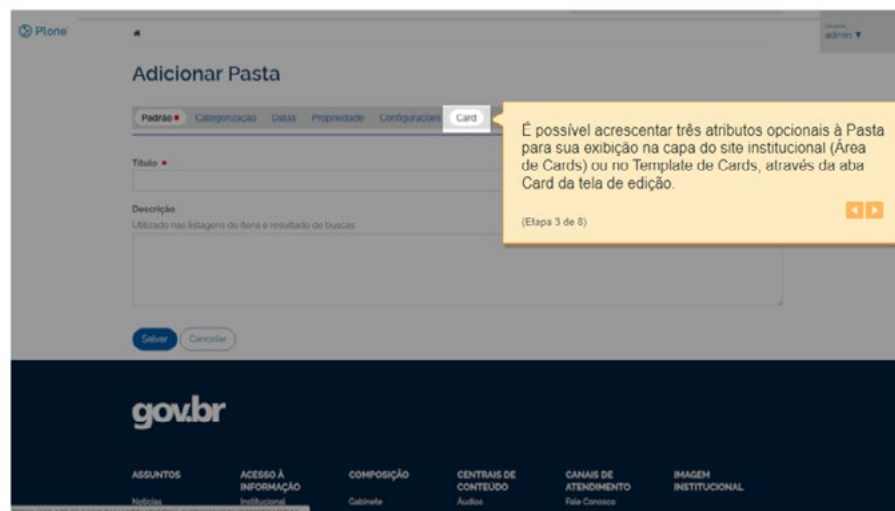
Plone

admin ▼

Adicionar Pasta

Padrão • Categorização Datas Propriedade Configurações Card

É possível acrescentar três atributos opcionais à Pasta para sua exibição na capa do site institucional (Área de Cards) ou no Template de Cards, através da aba Card da tela de edição.

(Etapa 3 de 8)

Título •

Descrição

Utilizado nas listagens de itens e resultado de buscas

Salvar Cancelar

gov.br

ASSUNTOS

Notícias

ACESSO À INFORMAÇÃO

Institucional

COMPOSIÇÃO

Gabinete

CENTRAIS DE CONTEÚDO

Áudios

CANAIS DE ATENDIMENTO

Fale Conosco

IMAGEM INSTITUCIONAL